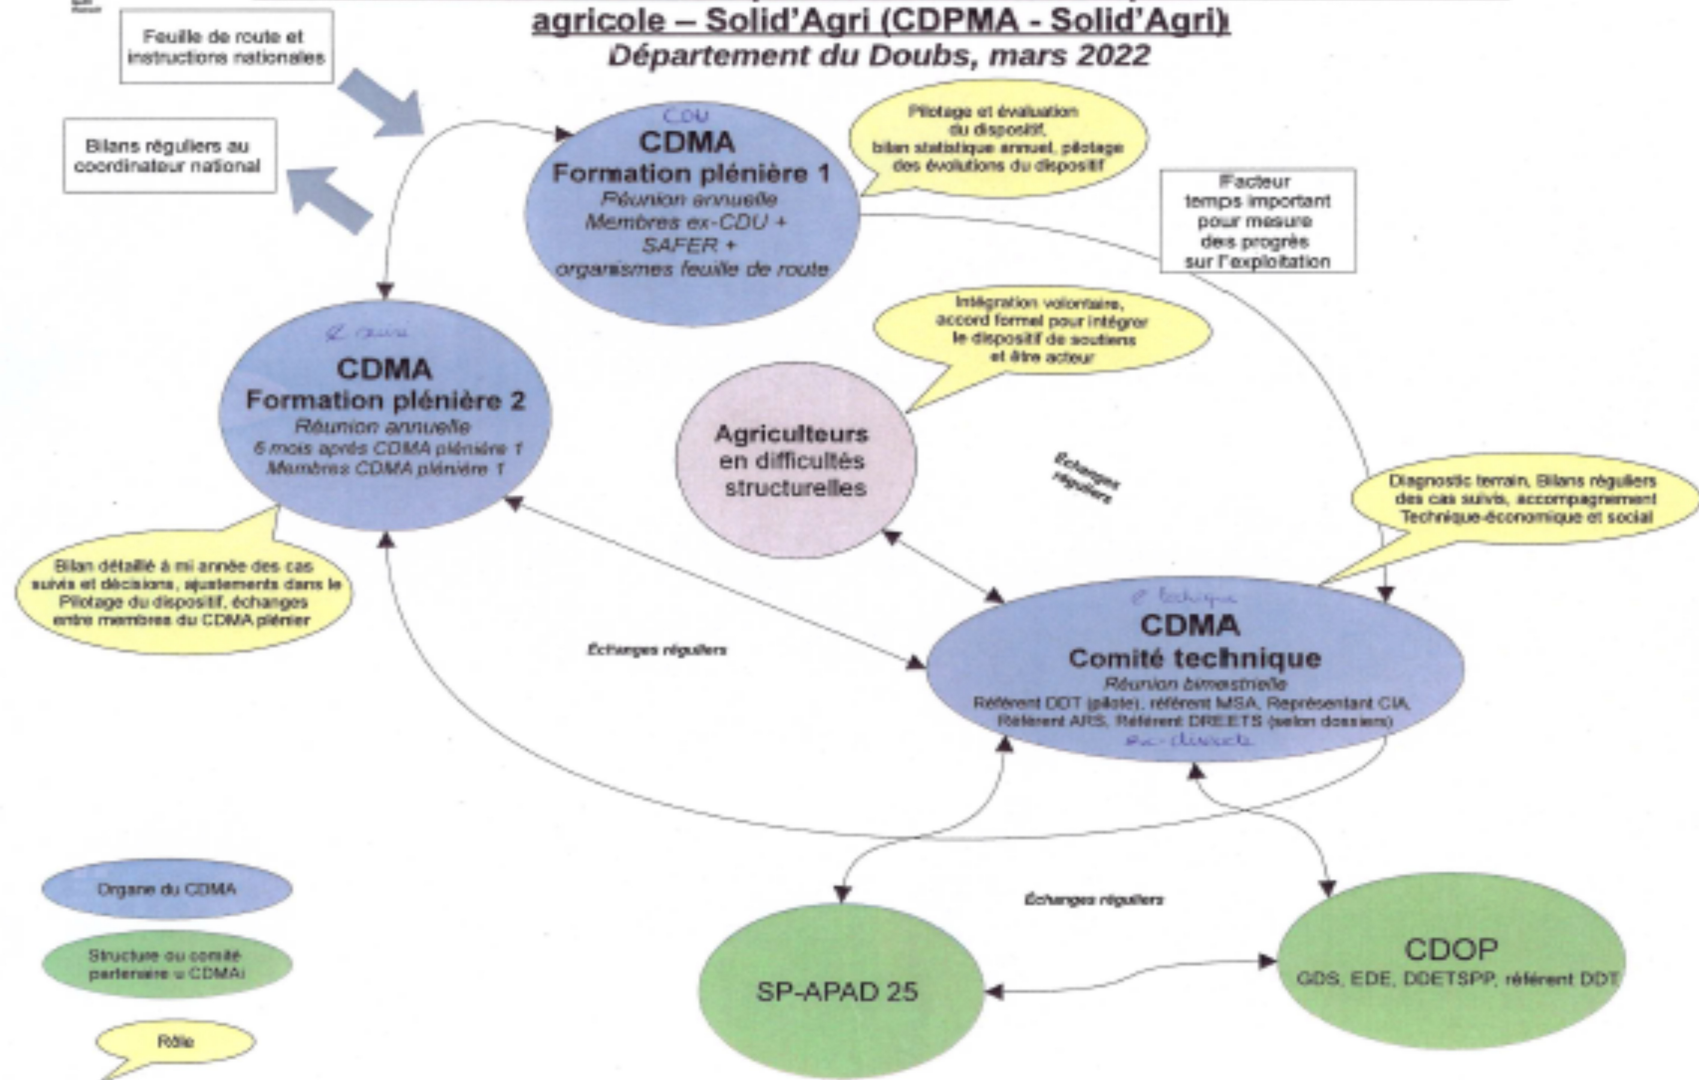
agricole – Solid'Agri (CDPMA - Solid'Agri)
Département du Doubs, mars 2022

Feuille de route et instructions nationales

Bilans réguliers au coordinateur national

CDU
CDMA
Formation plénière 1
Réunion annuelle
Membres ex-CDU + SAFER + organismes feuille de route

Pilotage et évaluation du dispositif, bilan statistique annuel, pilotage des évolutions du dispositif

Facteur temps important pour mesure des progrès sur l'exploitation

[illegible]
CDMA
Formation plénière 2
Réunion annuelle
6 mois après CDMA plénière 1
Membres CDMA plénière 1

Intégration volontaire, accord formel pour intégrer le dispositif de soutiens et être acteur

Agriculteurs en difficultés structurelles

Échanges réguliers

Diagnostic terrain, Bilans réguliers des cas suivis, accompagnement Technique-économique et social

Bilan détaillé à mi année des cas suivis et décisions, ajustements dans le Pilotage du dispositif, échanges entre membres du CDMA plénier

Échanges réguliers

C technique
CDMA
Comité technique
Réunion bimestrielle
Référent DDT (pilote), référent MSA, Représentant CIA, Référent ARS, Référent DREETS (selon dossiers)
ex-directe

Organe du CDMA

Structure ou comité partenaire u CDMAi

Rôle

Échanges réguliers

SP-APAD 25

CDOP
GDS, EDE, DDETSPP, référent DDT